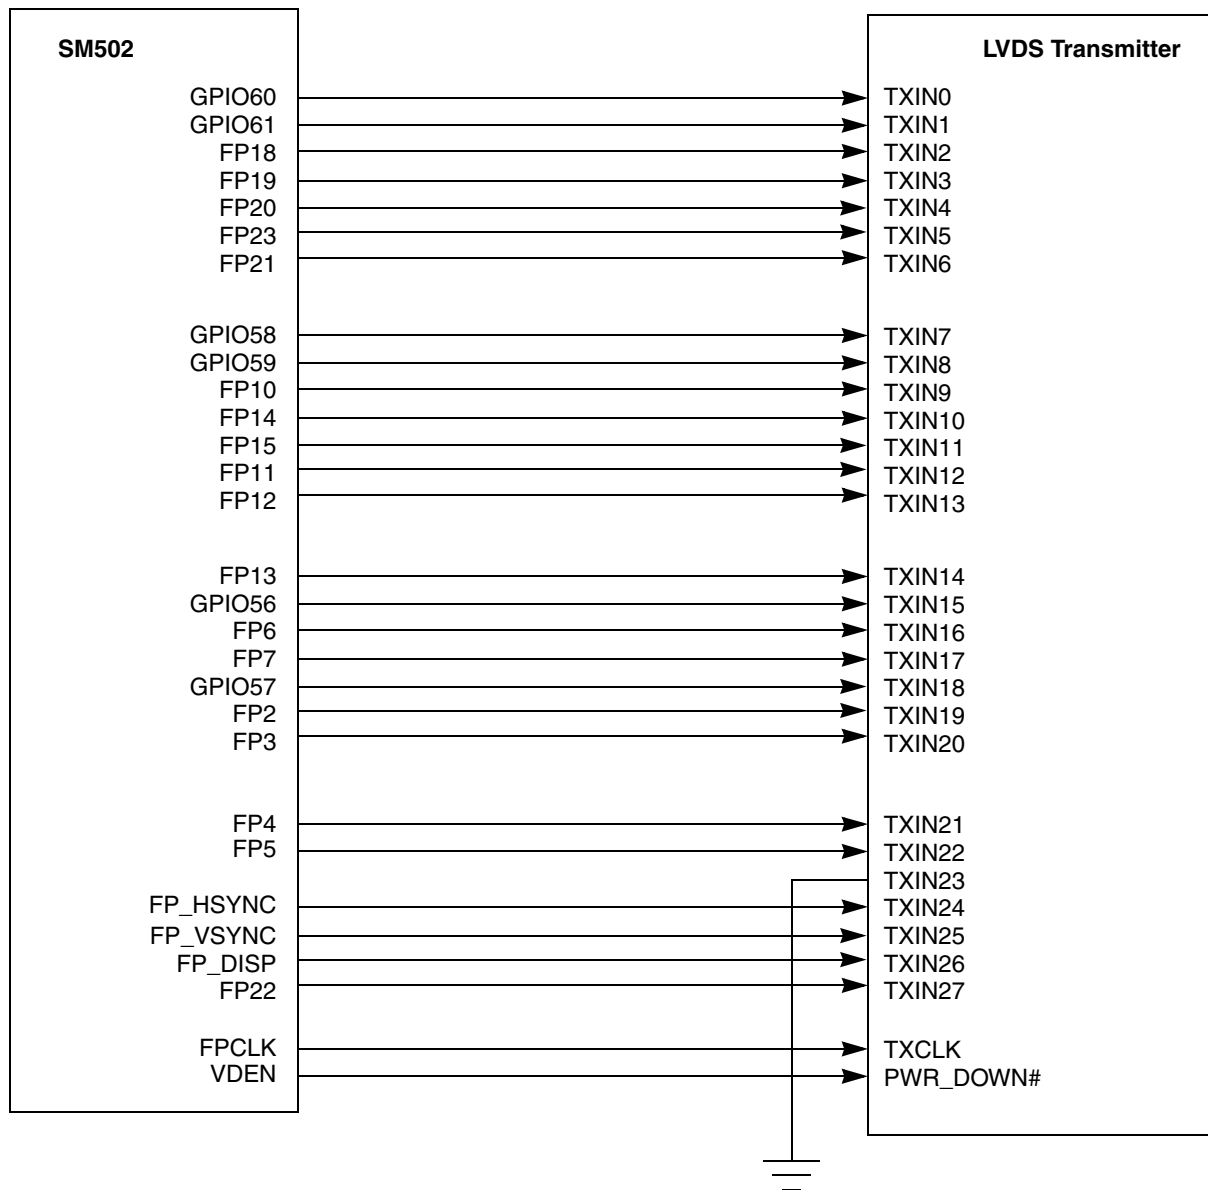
SM502

GPIO60
GPIO61
FP18
FP19
FP20
FP23
FP21

GPIO58
GPIO59
FP10
FP14
FP15
FP11
FP12

FP13
GPIO56
FP6
FP7
GPIO57
FP2
FP3

FP4
FP5

FP_HSYNC
FP_VSYNC
FP_DISP
FP22

FPCLK
VDEN

LVDS Transmitter

TXIN0
TXIN1
TXIN2
TXIN3
TXIN4
TXIN5
TXIN6

TXIN7
TXIN8
TXIN9
TXIN10
TXIN11
TXIN12
TXIN13

TXIN14
TXIN15
TXIN16
TXIN17
TXIN18
TXIN19
TXIN20

TXIN21
TXIN22
TXIN23
TXIN24
TXIN25
TXIN26
TXIN27

TXCLK
PWR_DOWN#